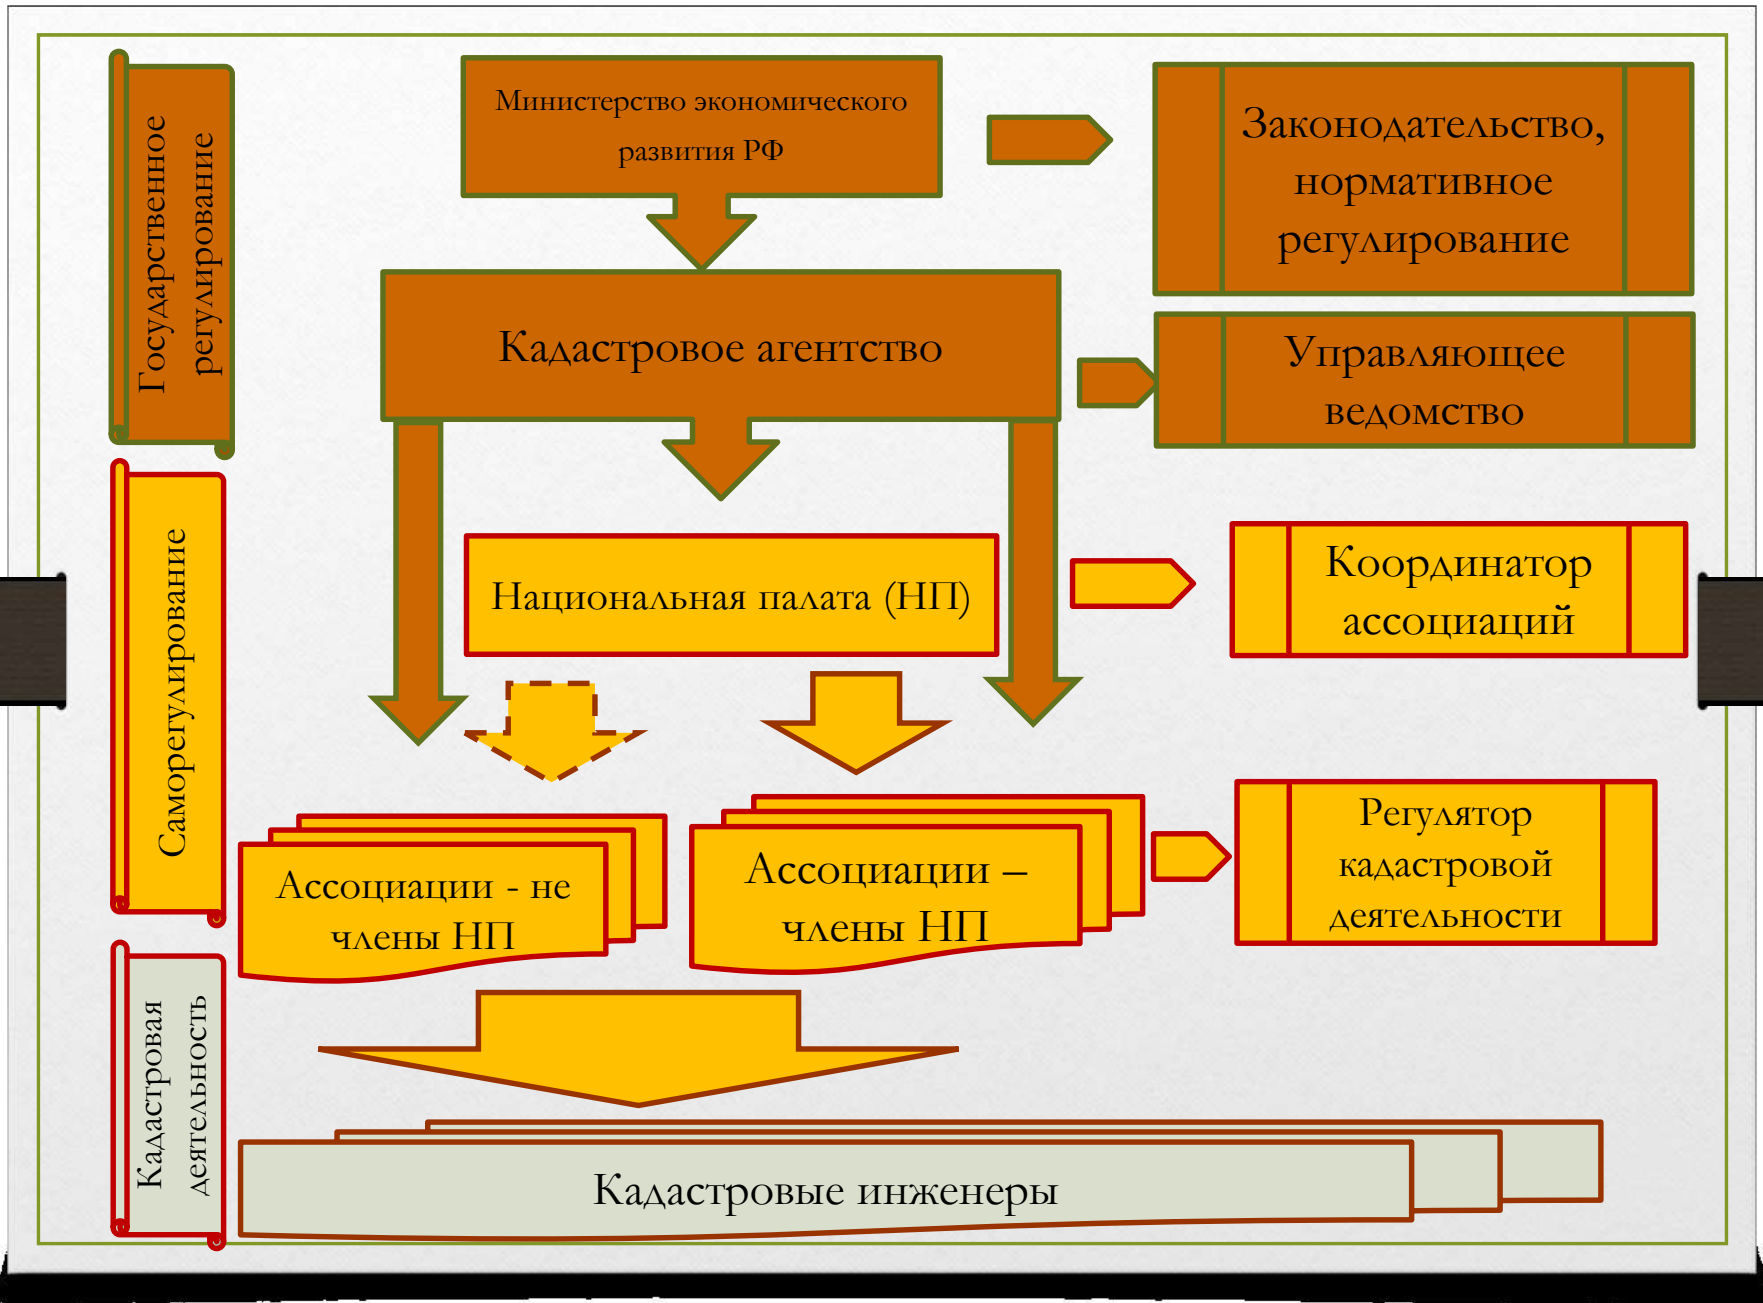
Государственное регулирование

Министерство экономического развития РФ

Законодательство, нормативное регулирование

Кадастровое агентство

Управляющее ведомство

Саморегулирование

Национальная палата (НП)

Координатор ассоциаций

Ассоциации - не члены НП

Ассоциации – члены НП

Регулятор кадастровой деятельности

Кадастровая деятельность

Кадастровые инженеры